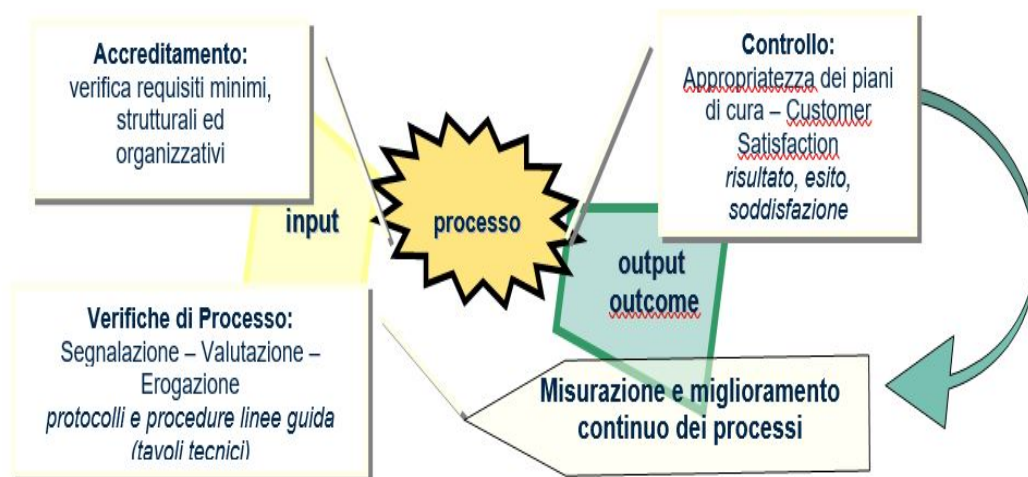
Accreditamento:
verifica requisiti minimi, strutturali ed organizzativi

Controllo:
Appropriatezza dei piani di cura – Customer Satisfaction
*risultato, esito, soddisfazione*

input

processo

output
outcome

Verifiche di Processo:
Segnalazione – Valutazione – Erogazione
*protocolli e procedure linee guida (tavoli tecnici)*

Misurazione e miglioramento continuo dei processi